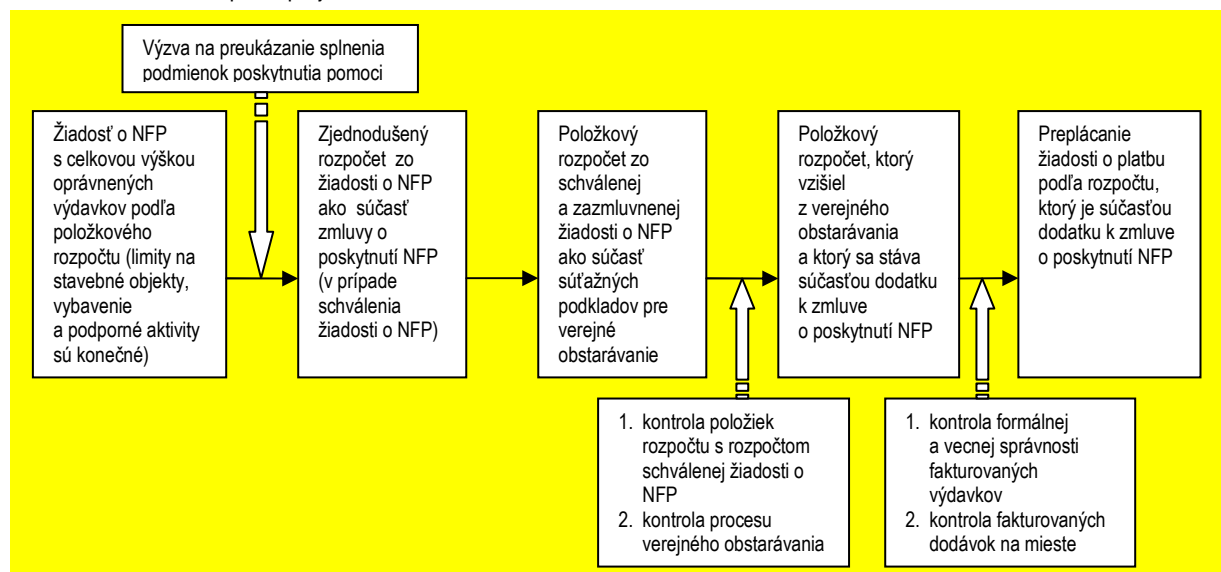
Výzva na preukázanie splnenia podmienok poskytnutia pomoci

Žiadosť o NFP s celkovou výškou oprávnených výdavkov podľa položkového rozpočtu (limity na stavebné objekty, vybavenie a podporné aktivity sú konečné)

Zjednodušený rozpočet zo žiadosti o NFP ako súčasť zmluvy o poskytnutí NFP (v prípade schválenia žiadosti o NFP)

Položkový rozpočet zo schválenej a zazmluvnenej žiadosti o NFP ako súčasť súťažných podkladov pre verejné obstarávanie

Položkový rozpočet, ktorý vzišiel z verejného obstarávania a ktorý sa stáva súčasťou dodatku k zmluve o poskytnutí NFP

Preplácanie žiadosti o platbu podľa rozpočtu, ktorý je súčasťou dodatku k zmluve o poskytnutí NFP

1. kontrola položiek rozpočtu s rozpočtom schválenej žiadosti o NFP
2. kontrola procesu verejného obstarávania

1. kontrola formálnej a vecnej správnosti fakturovaných výdavkov
2. kontrola fakturovaných dodávok na mieste